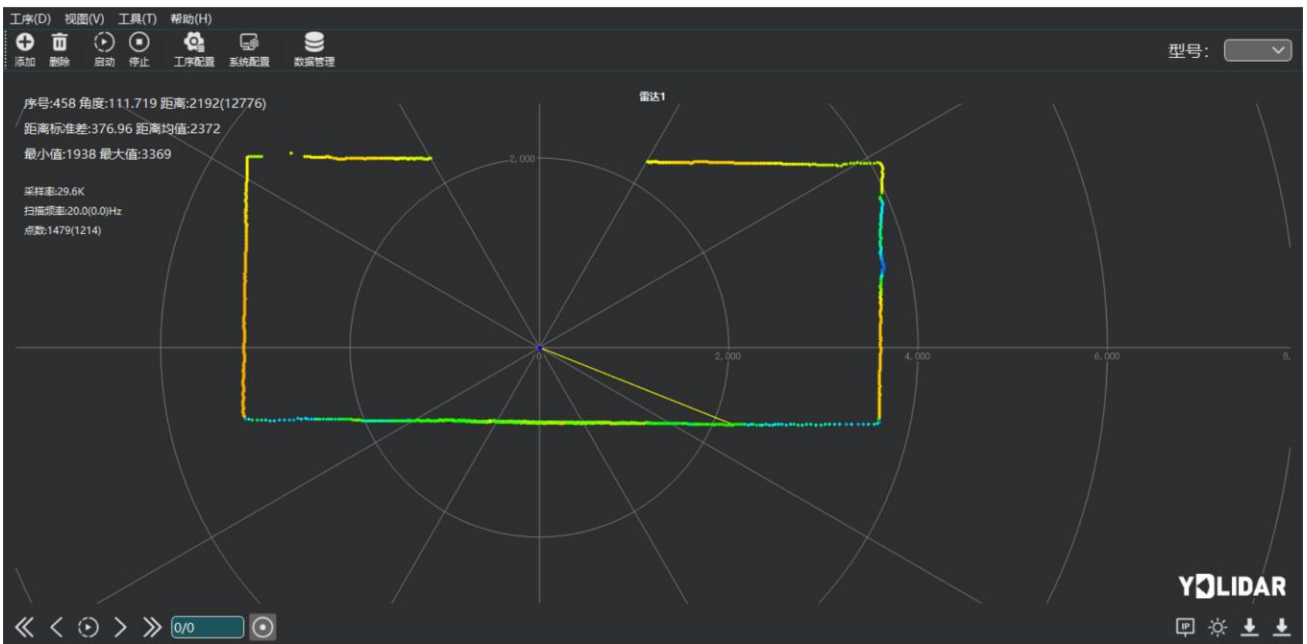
工序(D) 视图(V) 工具(T) 帮助(H)

添加 删除 启动 停止 工序配置 系统配置 数据管理

型号:

序号:458 角度:111.719 距离:2192(12776)
距离标准差:376.96 距离均值:2372
最小值:1938 最大值:3369

采样率:29.6K
扫描频率:20.0(0.0)Hz
点数:1479(1214)

雷达1

2,000

0

2,000

4,000

6,000

8,

YDLIDAR

0/0